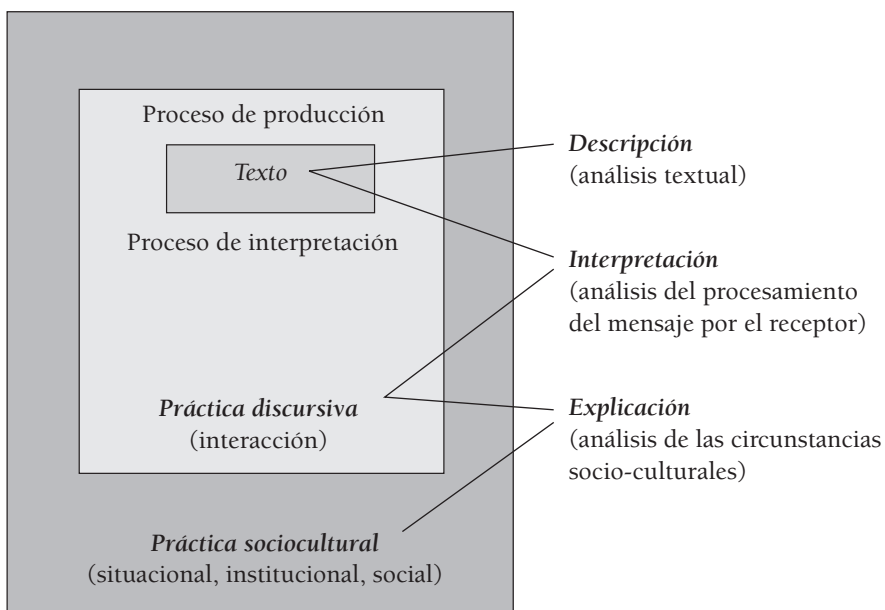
Proceso de producción

Texto

Proceso de interpretación

Práctica discursiva
(interacción)

Práctica sociocultural
(situacional, institucional, social)

Descripción
(análisis textual)

Interpretación
(análisis del procesamiento del mensaje por el receptor)

Explicación
(análisis de las circunstancias socio-culturales)